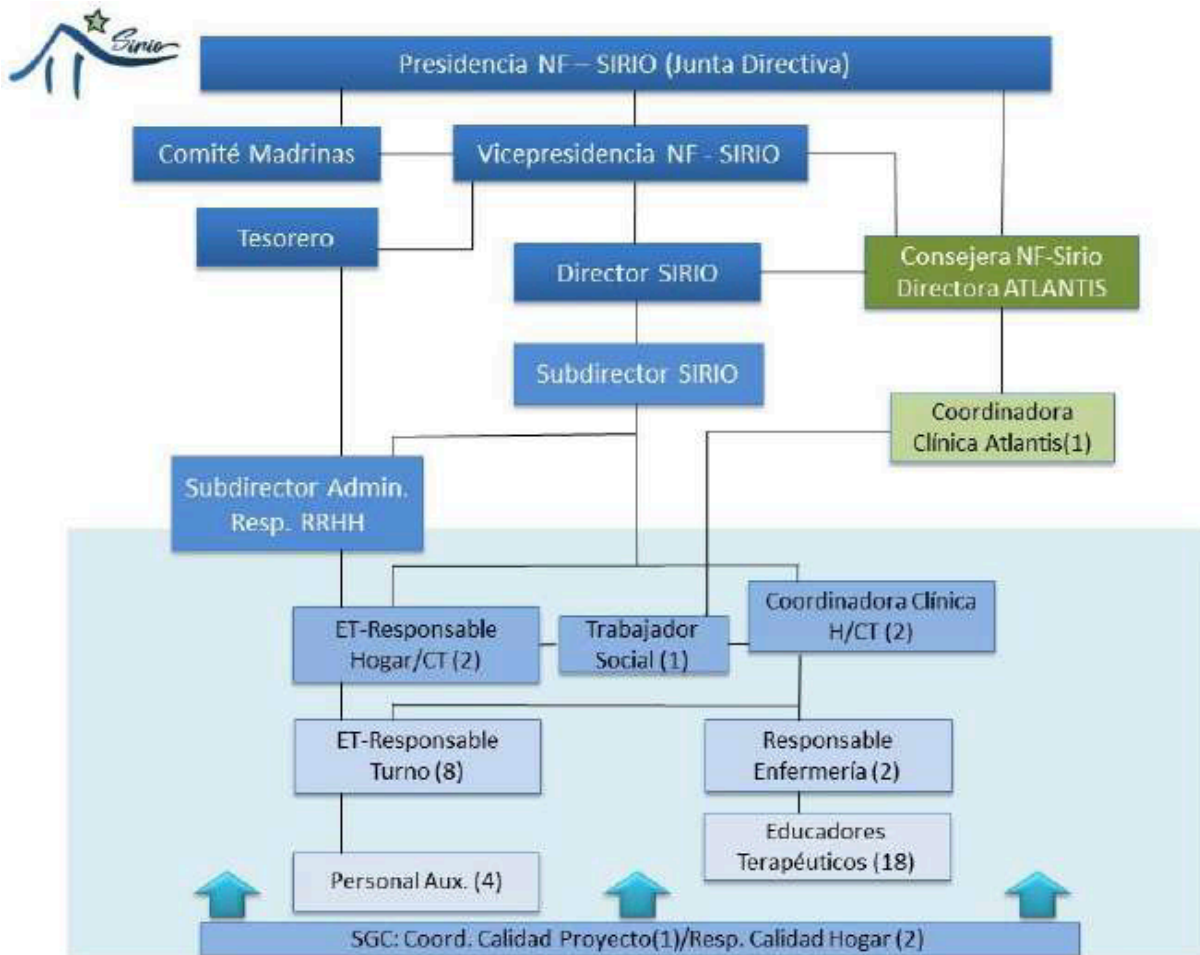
Sirio

Presidencia NF – SIRIO (Junta Directiva)

Comité Madrinas

Vicepresidencia NF - SIRIO

Tesorero

Director SIRIO

Consejera NF-Sirio Directora ATLANTIS

Subdirector SIRIO

Coordinadora Clínica Atlantis(1)

Subdirector Admin. Resp. RRHH

ET-Responsable Hogar/CT (2)

Trabajador Social (1)

Coordinadora Clínica H/CT (2)

ET-Responsable Turno (8)

Responsable Enfermería (2)

Educadores Terapéuticos (18)

Personal Aux. (4)

SGC: Coord. Calidad Proyecto(1)/Resp. Calidad Hogar (2)